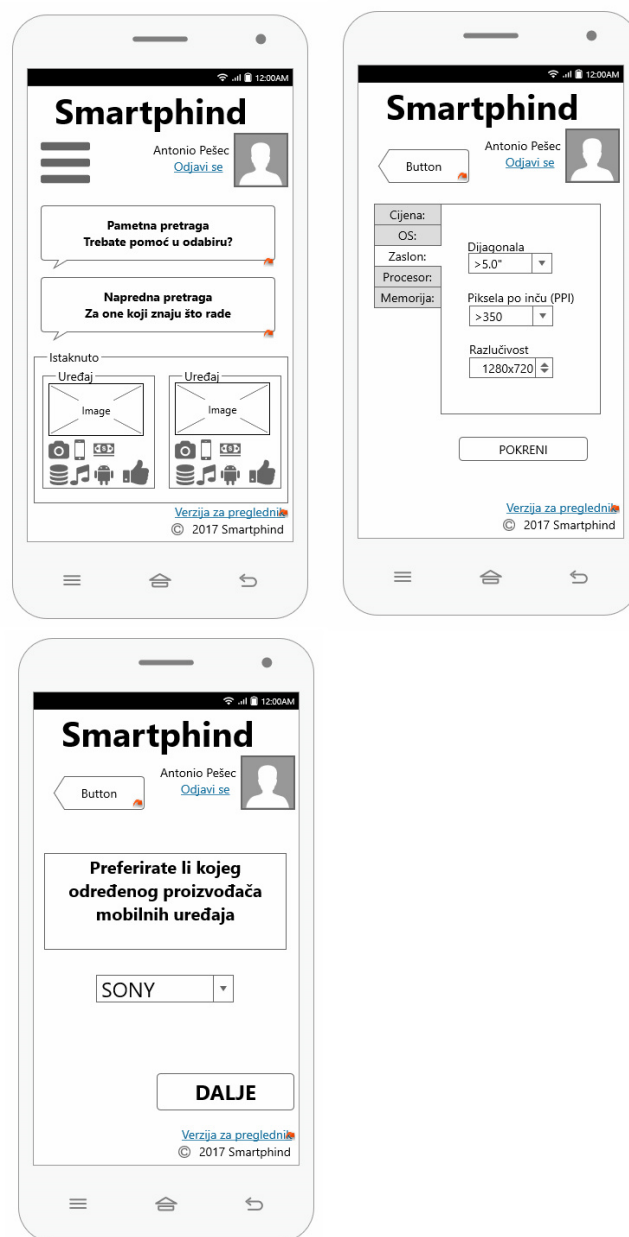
12:00AM

Smartphind

Antonio Pešec
Odjavi se

Pametna pretraga
Trebate pomoć u odabiru?

Napredna pretraga
Za one koji znaju što rade

Istaknuto

Uređaj
Image

Uređaj
Image

Verzija za preglednik

© 2017 Smartphind

12:00AM

Smartphind

Button

Antonio Pešec
Odjavi se

Cijena:
OS:
Zaslon:
Procesor:
Memorija:

Dijagonala
>5.0"

Piksela po inču (PPI)
>350

Razlučivost
1280x720

POKRENI

Verzija za preglednik

© 2017 Smartphind

12:00AM

Smartphind

Button

Antonio Pešec
Odjavi se

Preferirate li kojeg određenog proizvođača mobilnih uređaja

SONY

DALJE

Verzija za preglednik

© 2017 Smartphind